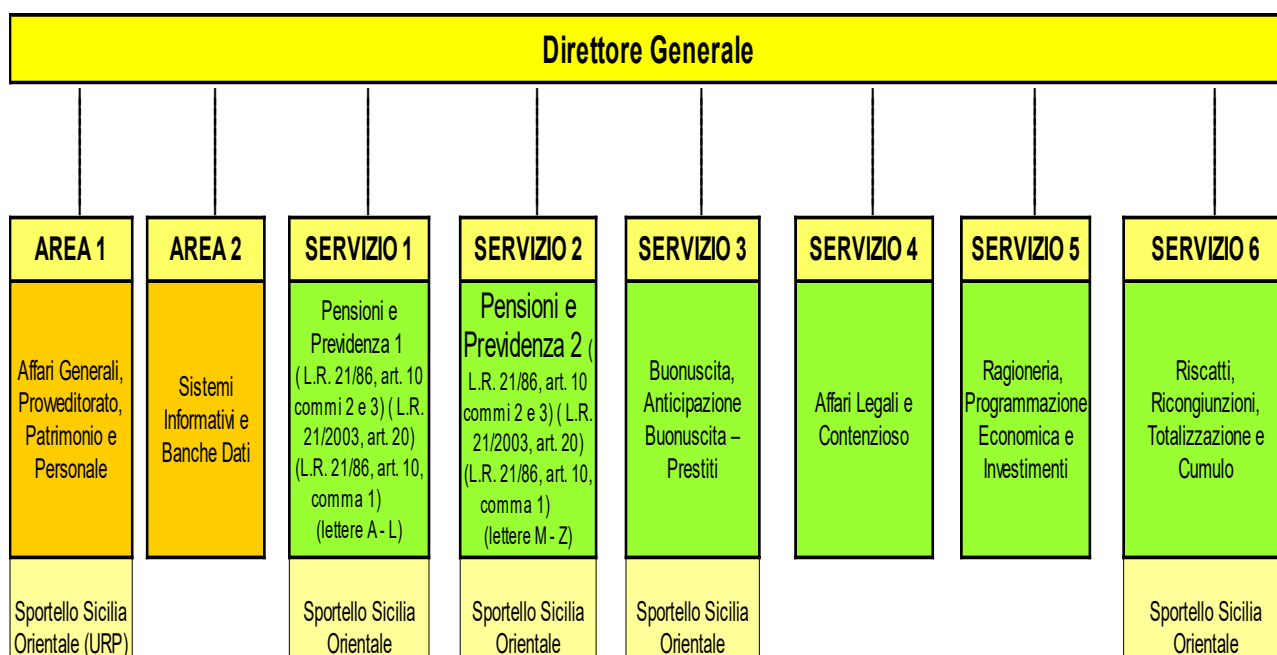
Direttore Generale

AREA 1

Affari Generali, Proweditorato, Patrimonio e Personale

Sportello Sicilia Orientale (URP)

AREA 2

Sistemi Informativi e Banche Dati

SERVIZIO 1

Pensioni e Previdenza 1 ( L.R. 21/86, art. 10 commi 2 e 3) ( L.R. 21/2003, art. 20) (L.R. 21/86, art. 10, comma 1) (lettere A - L)

Sportello Sicilia Orientale

SERVIZIO 2

Pensioni e Previdenza 2 ( L.R. 21/86, art. 10 commi 2 e 3) ( L.R. 21/2003, art. 20) (L.R. 21/86, art. 10, comma 1) (lettere M - Z)

Sportello Sicilia Orientale

SERVIZIO 3

Buonuscita, Anticipazione Buonuscita – Prestiti

Sportello Sicilia Orientale

SERVIZIO 4

Affari Legali e Contenzioso

SERVIZIO 5

Ragioneria, Programmazione Economica e Investimenti

SERVIZIO 6

Riscatti, Ricongiunzioni, Totalizzazione e Cumulo

Sportello Sicilia Orientale